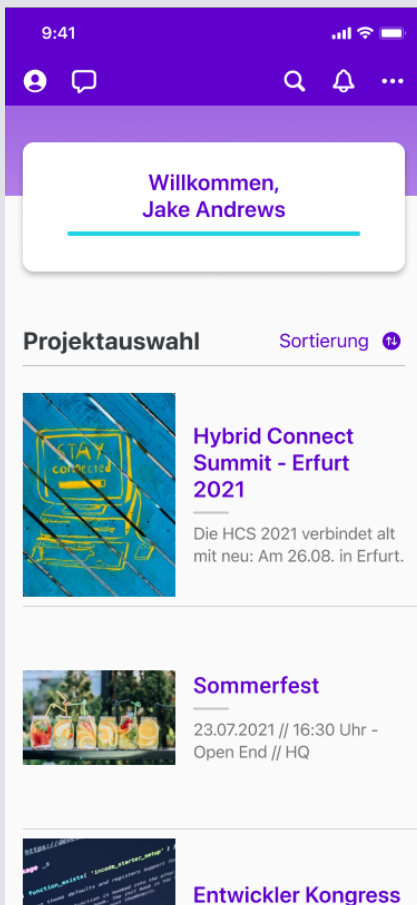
9:41

Willkommen,
Jake Andrews

Projektauswahl
Sortierung

STAY
connected

Hybrid Connect Summit - Erfurt 2021

Die HCS 2021 verbindet alt mit neu: Am 26.08. in Erfurt.

Sommerfest

23.07.2021 // 16:30 Uhr - Open End // HQ

Entwickler Kongress